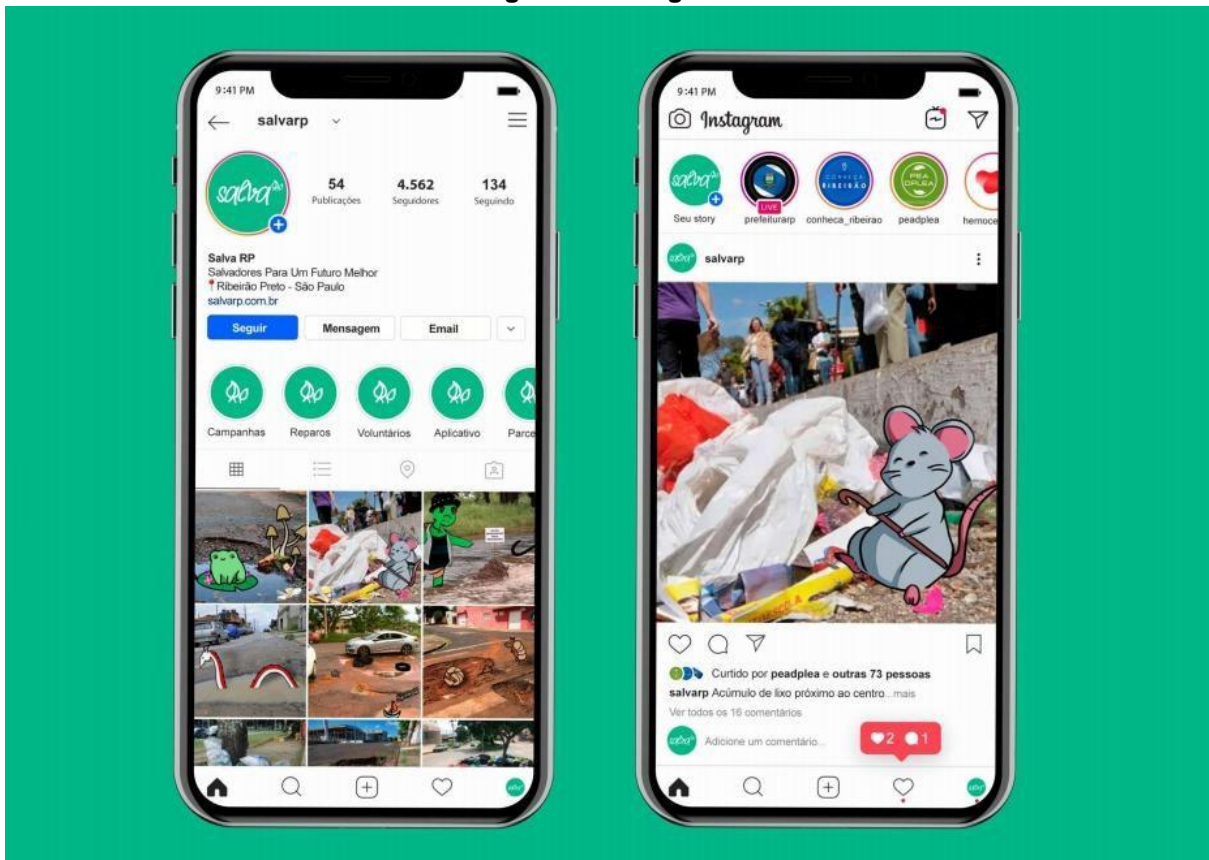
9:41 PM
salvarp

salva rp
54 Publicações
4.562 Seguidores
134 Seguindo

Salva RP
Salvadores Para Um Futuro Melhor
Ribeirão Preto - São Paulo
salvarp.com.br

Seguir
Mensagem
Email

Campanhas
Reparos
Voluntários
Aplicativo
Parce

9:41 PM
Instagram

Seu story
LIVE
prefeiturarp
conheca_ribeirao
peadplea
hemoce

salvarp

Curtido por peadplea e outras 73 pessoas
salvarp Acúmulo de lixo próximo ao centro... mais
Ver todos os 16 comentários
Adicione um comentário...
2 1